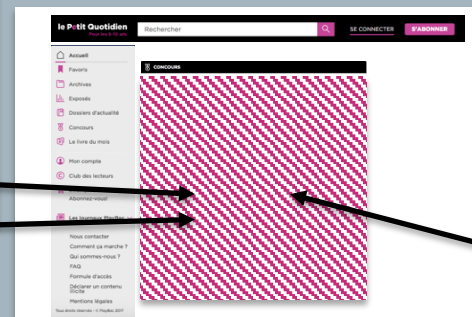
le Petit Quotidien
Pour les 6-10 ans
Rechercher
SE CONNECTER
S'ABONNER

Accueil
Favoris
Archives
Exposés
Dossiers d'actualité
Concours
Le livre du mois
Mon compte
Club des lecteurs
Abonnez-vous
Les journaux PlayBac
Nous contacter
Comment ça marche ?
Qui sommes-nous ?
FAQ
Formule d'accès
Déclarer un contenu illicite
Mentions légales
Tous droits réservés - © PlayBac 2017

CONCOURS